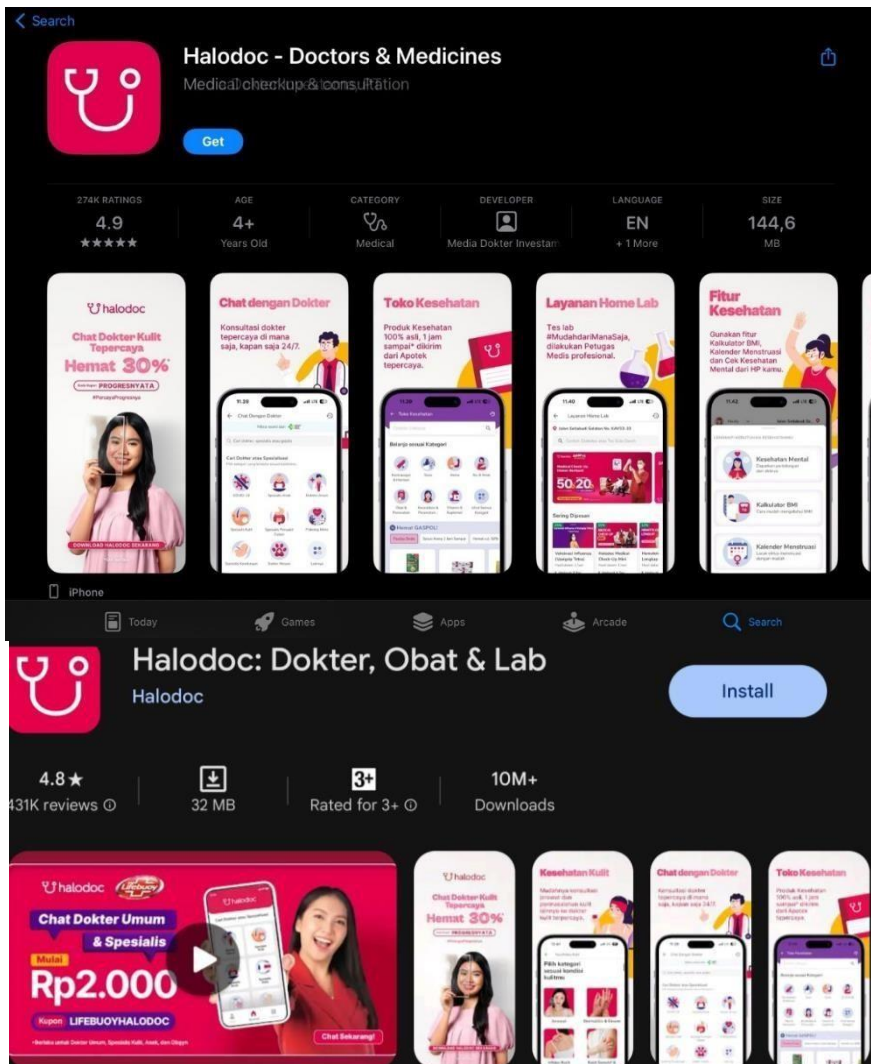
< Search

Halodoc - Doctors & Medicines
Medical checkup & consultation

Get

274K RATINGS
4.9
★★★★★

AGE
4+
Years Old

CATEGORY
Medical

DEVELOPER
Media Dokter Investam

LANGUAGE
EN
+ 1 More

SIZE
144,6
MB

halodoc
Chat Dokter Kulit Tepercaya
Hemat 30%
PROGRESNYATA
#PercayaProgresnya
DOWNLOAD HALODOC SEKARANG

Chat dengan Dokter
Konsultasi dokter tepercaya di mana saja, kapan saja 24/7.

Toko Kesehatan
Produk Kesehatan 100% asli, 1 jam sampai* dikirim dari Apotek tepercaya.

Layanan Home Lab
Tes lab #MudahdariManaSaja, dilakukan Petugas Medis profesional.

Fitur Kesehatan
Gunakan fitur Kalkulator BMI, Kalender Menstruasi dan Cek Kesehatan Mental dari HP kamu.

Kesehatan Mental
Kalkulator BMI
Kalender Menstruasi

iPhone

Today Games Apps Arcade Search

Halodoc: Dokter, Obat & Lab
Halodoc

Install

4.8★
431K reviews ⓘ

32 MB

3+
Rated for 3+ ⓘ

10M+
Downloads

halodoc Lifebuoy
Chat Dokter Umum & Spesialis
Mulai
Rp2.000
Kupon LIFEBUOYHALODOC
Chat Sekarang!

Chat Dokter Kulit Tepercaya
Hemat 30%

Kesehatan Kulit

Chat dengan Dokter

Toko Kesehatan
Produk Kesehatan 100% asli, 1 jam sampai* dikirim dari Apotek tepercaya.